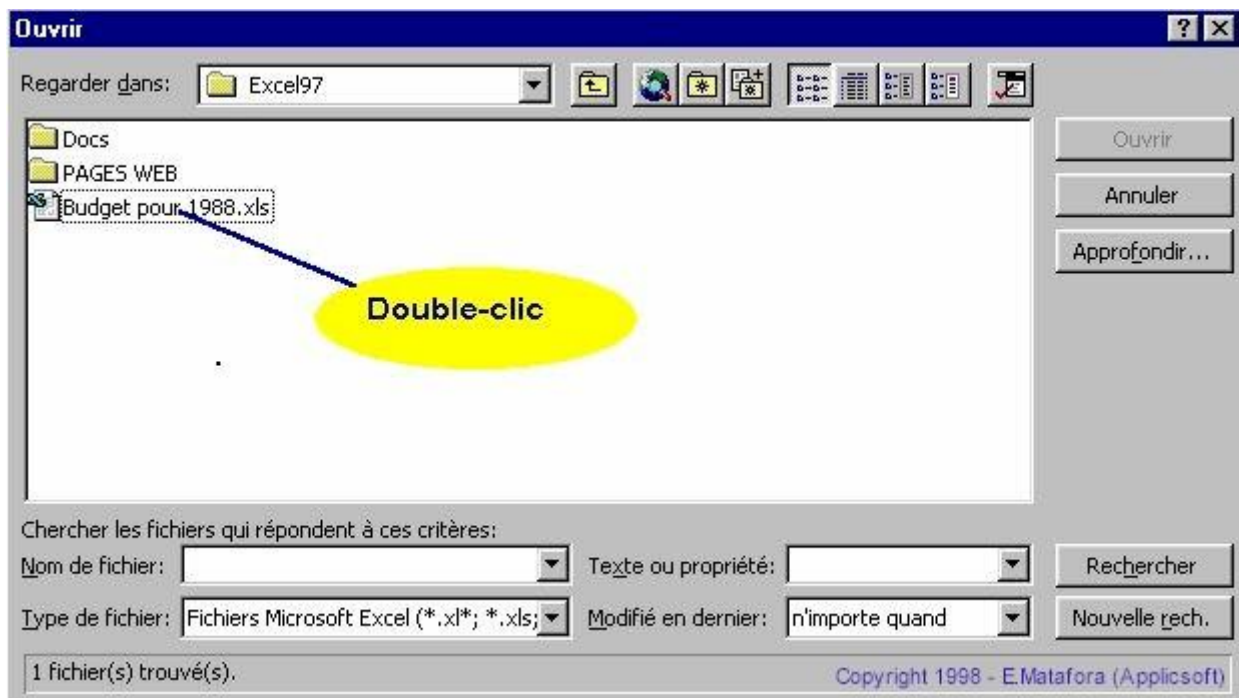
Ouvrir

Regarder dans: Excel97

Docs
PAGES WEB
Budget pour 1988.xls

Double-clic

Ouvrir
Annuler
Approfondir...

Chercher les fichiers qui répondent à ces critères:
Nom de fichier:
Texte ou propriété:
Rechercher
Type de fichier: Fichiers Microsoft Excel (*.xl*; *.xls;
Modifié en dernier: n'importe quand
Nouvelle rech.

1 fichier(s) trouvé(s).
Copyright 1998 - E.Matafora (Applicsoft)